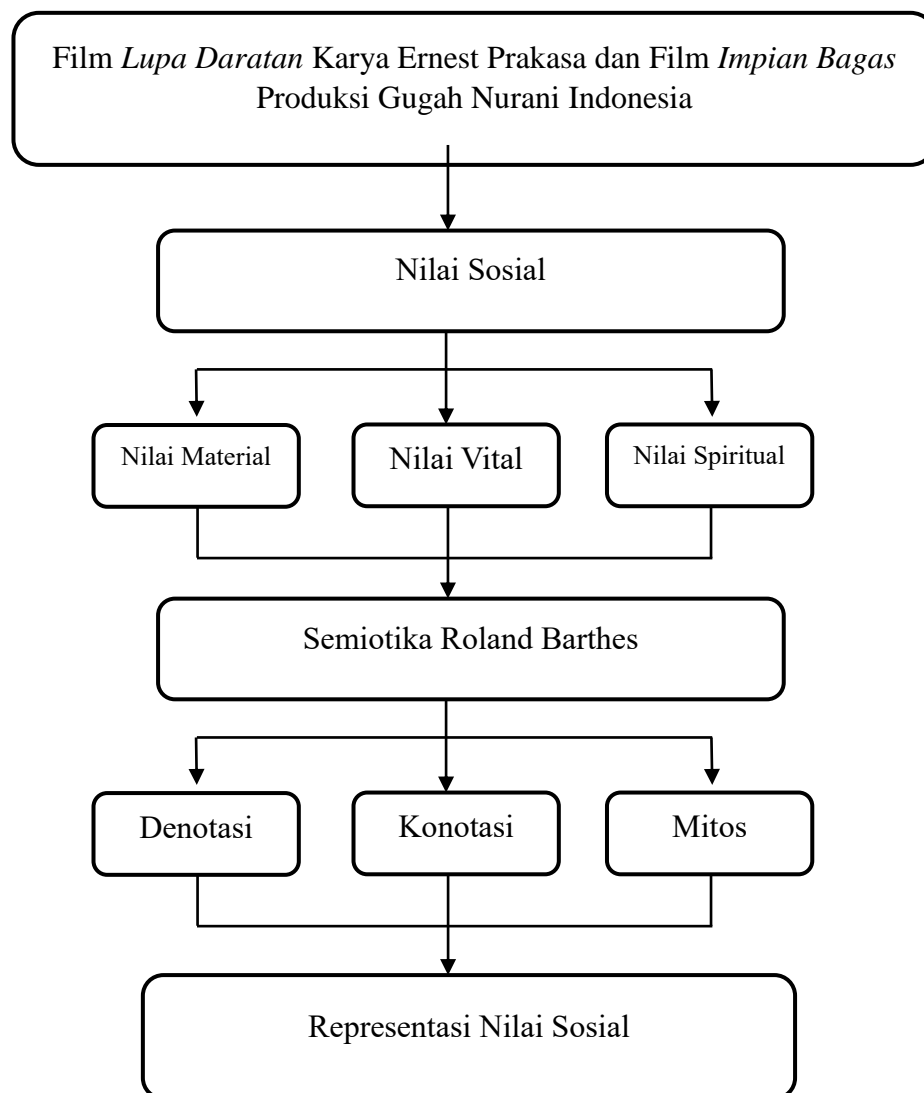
Film Lupa Daratan Karya Ernest Prakasa dan Film Impian Bagas Produksi Gugah Nurani Indonesia

Nilai Sosial

Nilai Material

Nilai Vital

Nilai Spiritual

Semiotika Roland Barthes

Denotasi

Konotasi

Mitos

Representasi Nilai Sosial